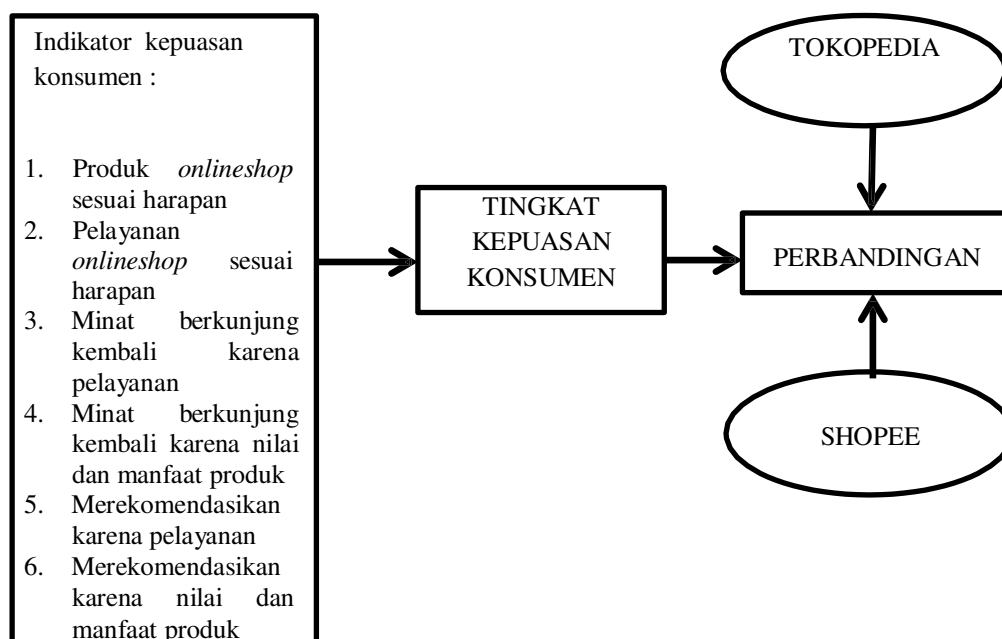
Indikator kepuasan konsumen :

1. Produk *onlineshop* sesuai harapan
2. Pelayanan *onlineshop* sesuai harapan
3. Minat berkunjung kembali karena pelayanan
4. Minat berkunjung kembali karena nilai dan manfaat produk
5. Merekomendasikan karena pelayanan
6. Merekomendasikan karena nilai dan manfaat produk

TINGKAT KEPUASAN KONSUMEN

TOKOPEDIA

PERBANDINGAN

SHOPEE